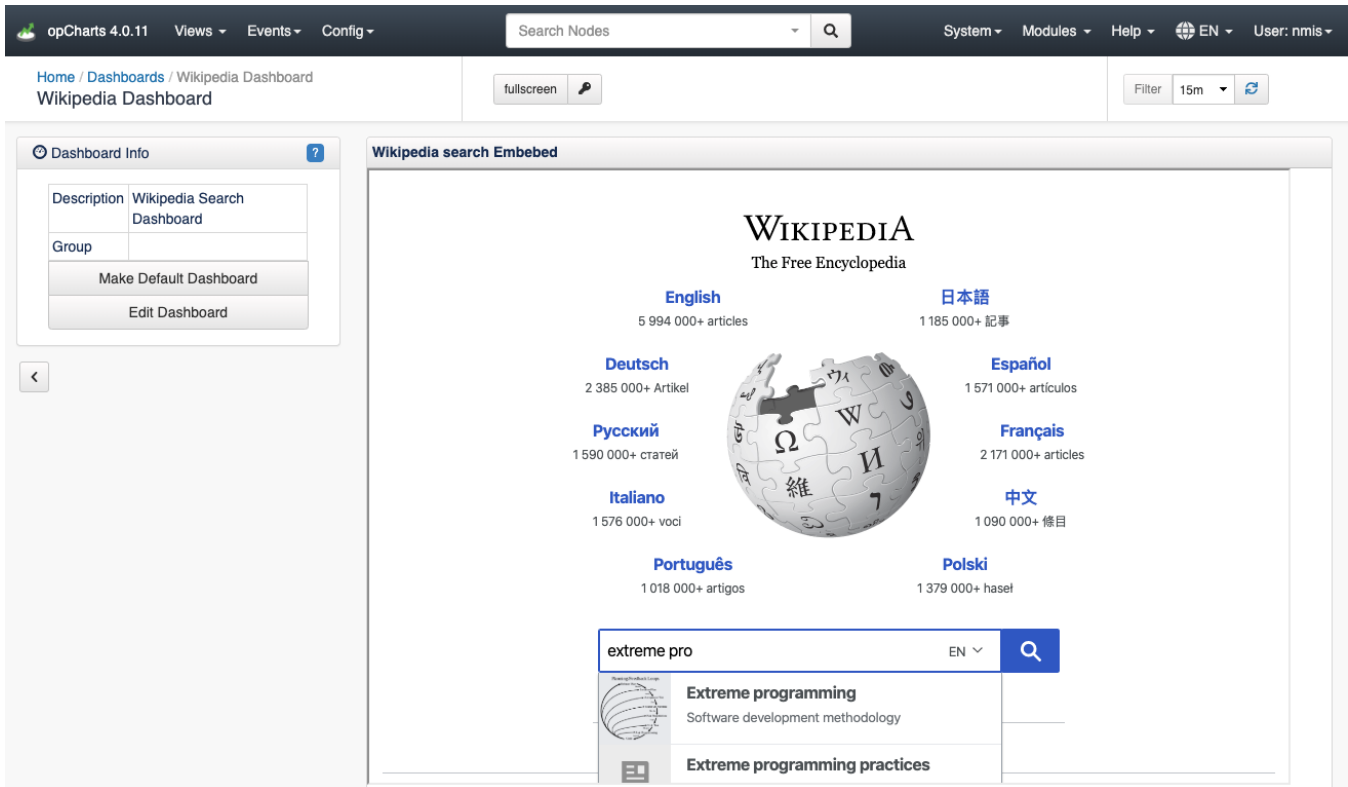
opCharts 4.0.11 Views Events Config Search Nodes System Modules Help EN User: nmis

Home / Dashboards / Wikipedia Dashboard
Wikipedia Dashboard

fullscreen

Filter 15m

Dashboard Info ?

| Description | Wikipedia Search Dashboard |
|---|---|
| Group | |

Make Default Dashboard
Edit Dashboard

Wikipedia search Embebed

WIKIPEDIA
The Free Encyclopedia

English
5 994 000+ articles

日本語
1 185 000+ 記事

Deutsch
2 385 000+ Artikel

Español
1 571 000+ artículos

Русский
1 590 000+ статей

Français
2 171 000+ articles

Italiano
1 576 000+ voci

中文
1 090 000+ 條目

Português
1 018 000+ artigos

Polski
1 379 000+ haseł

extreme pro EN

Extreme programming
Software development methodology

Extreme programming practices